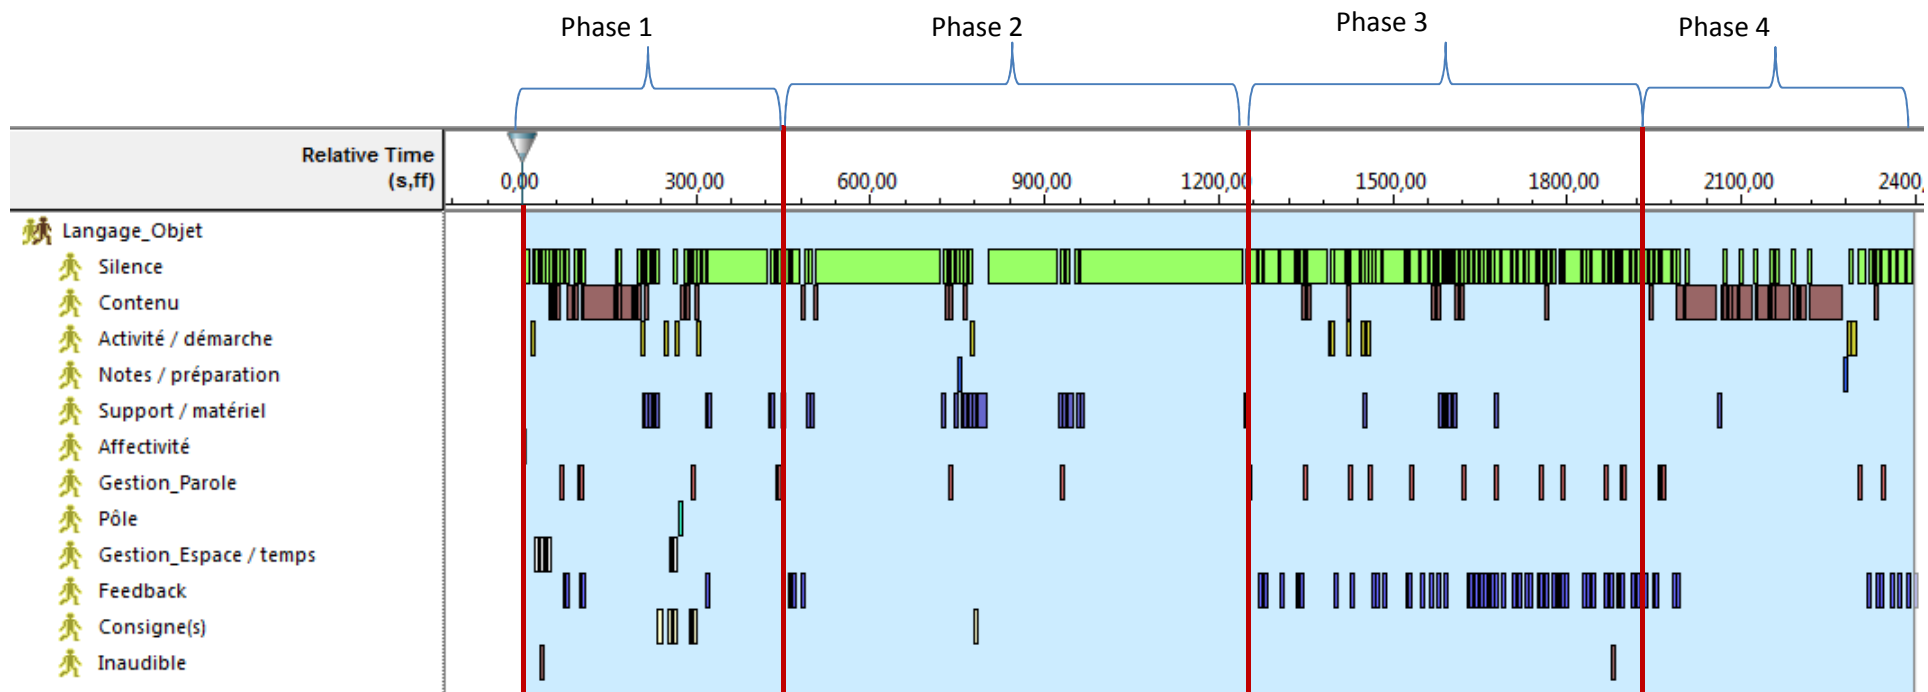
Phase 1
Phase 2
Phase 3
Phase 4

Relative Time (s,ff)
0,00
300,00
600,00
900,00
1200,00
1500,00
1800,00
2100,00
2400

Langage_Objet
Silence
Contenu
Activité / démarche
Notes / préparation
Support / matériel
Affectivité
Gestion_Parole
Pôle
Gestion_Espace / temps
Feedback
Consigne(s)
Inaudible